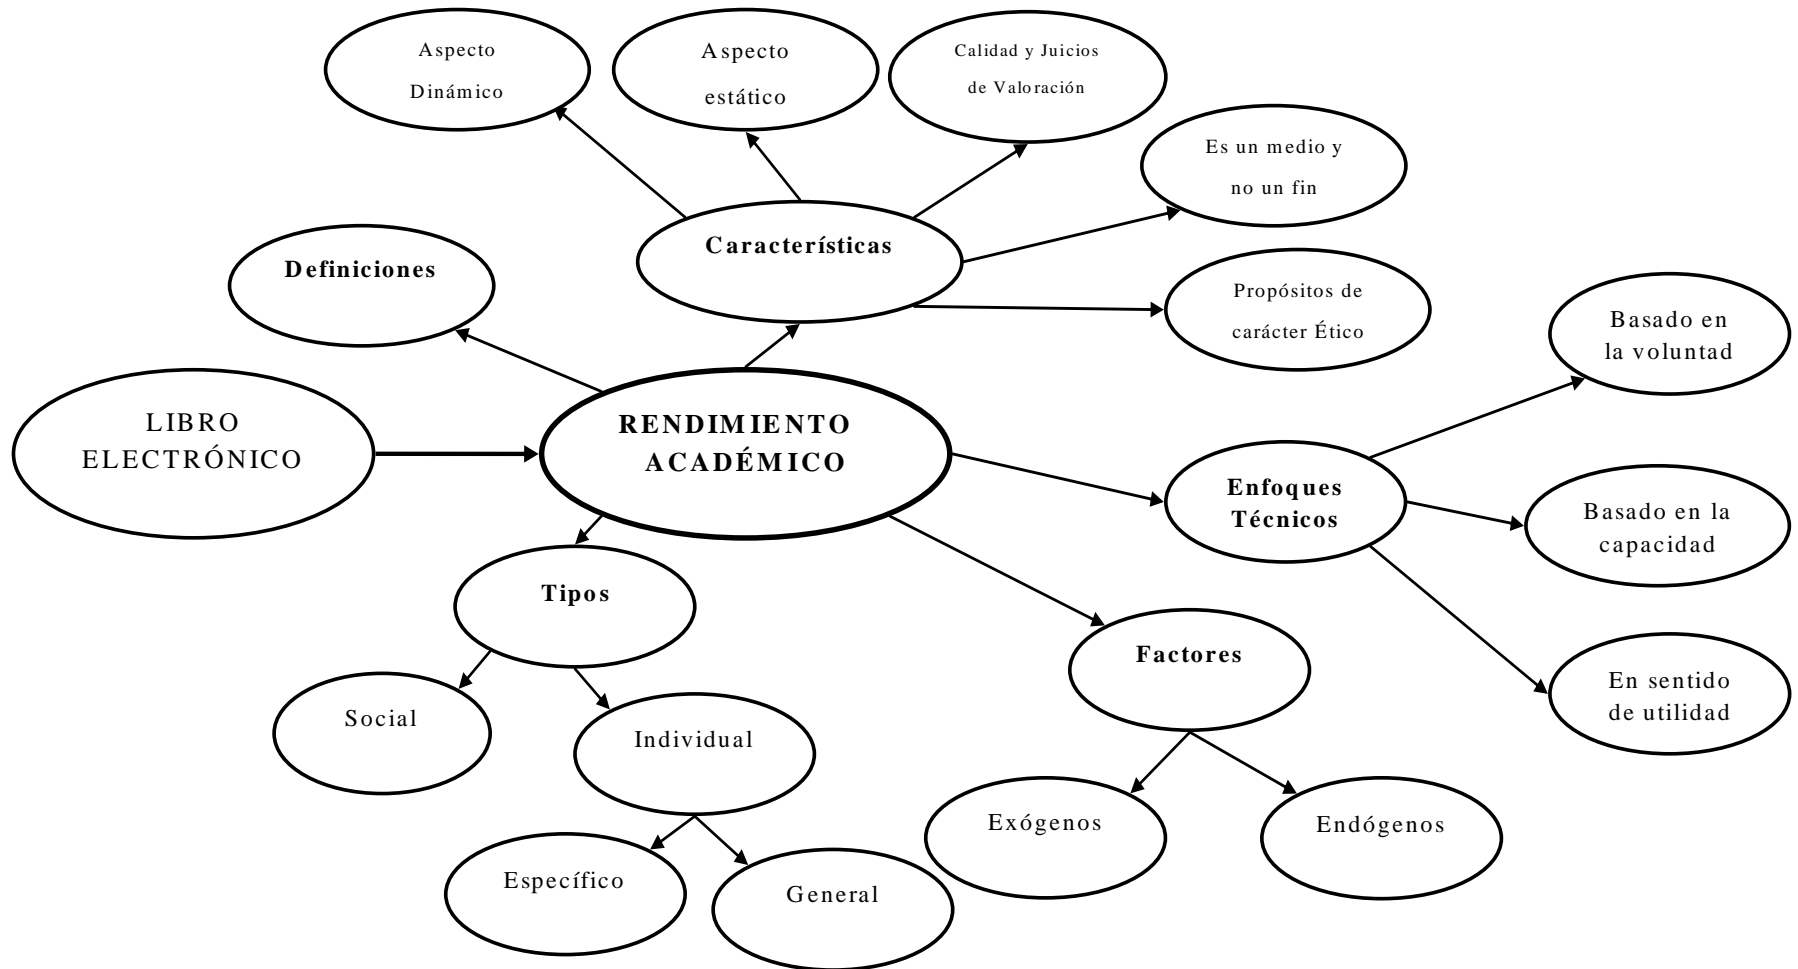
Aspecto Dinámico

Aspecto estático

Calidad y Juicios de Valoración

Es un medio y no un fin

Características

Definiciones

Propósitos de carácter Ético

Basado en la voluntad

LIBRO ELECTRÓNICO

RENDIMIENTO ACADÉMICO

Enfoques Técnicos

Basado en la capacidad

Tipos

Factores

En sentido de utilidad

Social

Individual

Exógenos

Endógenos

Específico

General